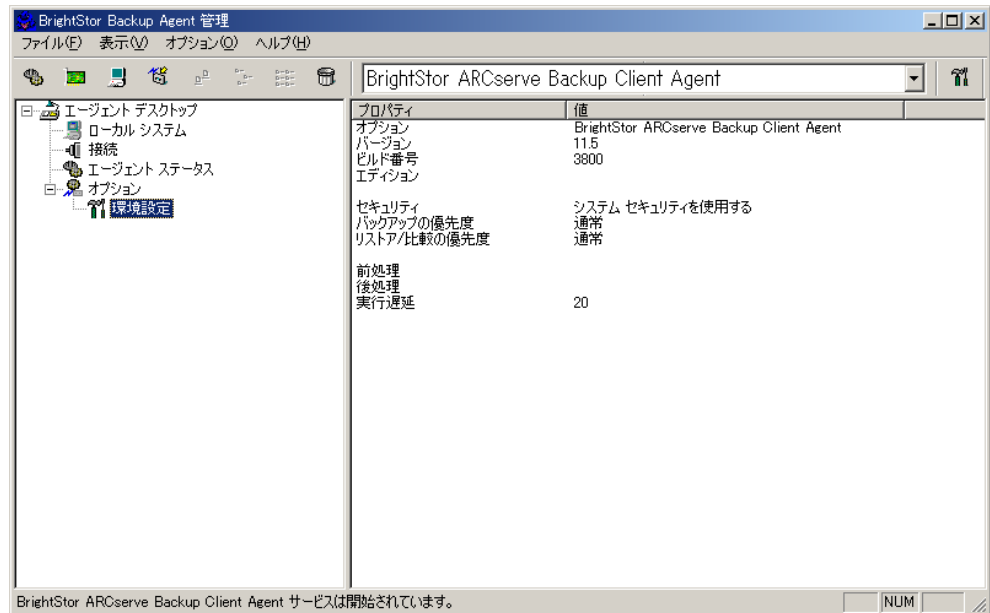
BrightStor Backup Agent 管理

ファイル(F) 表示(V) オプション(O) ヘルプ(H)

BrightStor ARCserve Backup Client Agent

エージェント デスクトップ
ローカル システム
接続
エージェント ステータス
オプション
環境設定

| プロパティ | 値 |
|---|---|
| オプション | BrightStor ARCserve Backup Client Agent |
| バージョン | 11.5 |
| ビルド番号 | 3800 |
| エディション | |
| セキュリティ | システム セキュリティを使用する |
| バックアップの優先度 | 通常 |
| リストア/比較の優先度 | 通常 |
| 前処理 | |
| 後処理 | |
| 実行遅延 | 20 |

BrightStor ARCserve Backup Client Agent サービスは開始されています。

NUM